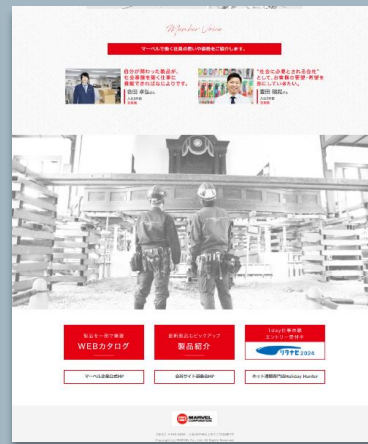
Member Voice

マーベルで働く社員の想いや価値を紹介します。

自分が関わった製品が、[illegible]

吉田 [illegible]

"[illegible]"

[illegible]

製品を一気で確認
WEBカタログ

新製品などピックアップ
製品紹介

1day仕事体験
エントリー受付中
リクナビ2024

マーベル企業公式HP

会社サイト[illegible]HP

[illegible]

MARVEL

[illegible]